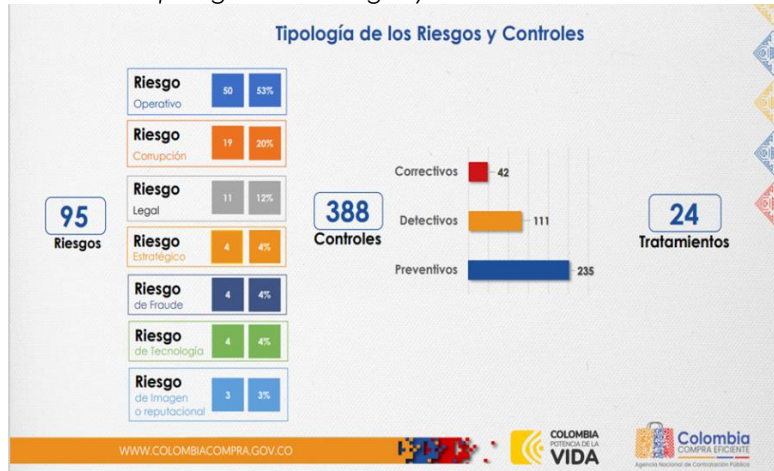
Tipología de los Riesgos y Controles

95
Riesgos

Riesgo Operativo 50 53%

Riesgo Corrupción 19 20%

Riesgo Legal 11 12%

Riesgo Estratégico 4 4%

Riesgo de Fraude 4 4%

Riesgo de Tecnología 4 4%

Riesgo de Imagen o reputacional 3 3%

388
Controles

Correctivos 42

Detectivos 111

Preventivos 235

24
Tratamientos

WWW.COLOMBIACOMPRA.GOV.CO

COLOMBIA POTENCIA DE LA VIDA

Colombia COMPRA EFICIENTE
Agencia Nacional de Contratación Pública